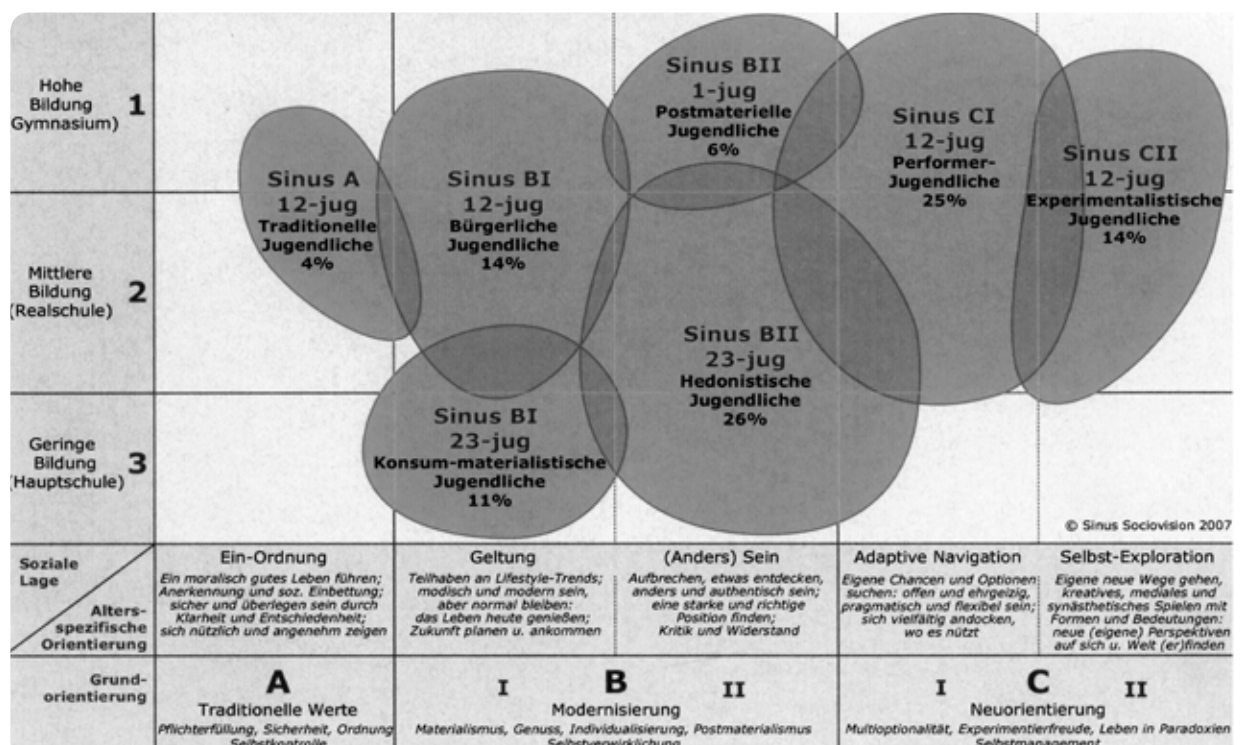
Hohe Bildung Gymnasium) 1

Mittlere Bildung (Realschule) 2

Geringe Bildung (Hauptschule) 3

Sinus A
12-jug
Traditionelle Jugendliche
4%

Sinus BI
12-jug
Bürgerliche Jugendliche
14%

Sinus BII
1-jug
Postmaterielle Jugendliche
6%

Sinus CI
12-jug
Performer-Jugendliche
25%

Sinus CII
12-jug
Experimentalistische Jugendliche
14%

Sinus BII
23-jug
Hedonistische Jugendliche
26%

Sinus BI
23-jug
Konsum-materialistische Jugendliche
11%

© Sinus Sociovision 2007

Soziale Lage

Alters-spezifische Orientierung

Ein-Ordnung
Ein moralisch gutes Leben führen; Anerkennung und soz. Einbettung; sicher und überlegen sein durch Klarheit und Entschiedenheit; sich nützlich und angenehm zeigen

Geltung
Teilhaben an Lifestyle-Trends; modisch und modern sein, aber normal bleiben: das Leben heute genießen; Zukunft planen u. ankommen

(Anders) Sein
Aufbrechen, etwas entdecken, anders und authentisch sein; eine starke und richtige Position finden; Kritik und Widerstand

Adaptive Navigation
Eigene Chancen und Optionen suchen: offen und ehrgeizig, pragmatisch und flexibel sein; sich vielfältig andocken, wo es nützt

Selbst-Exploration
Eigene neue Wege gehen, kreatives, mediales und synästhetisches Spielen mit Formen und Bedeutungen: neue (eigene) Perspektiven auf sich u. Welt (er)finden

Grund-orientierung

A
Traditionelle Werte
Pflichterfüllung, Sicherheit, Ordnung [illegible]

I B II
Modernisierung
Materialismus, Genuss, Individualisierung, Postmaterialismus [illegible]

I C II
Neuorientierung
Multioptionalität, Experimentierfreude, Leben in Paradoxien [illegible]